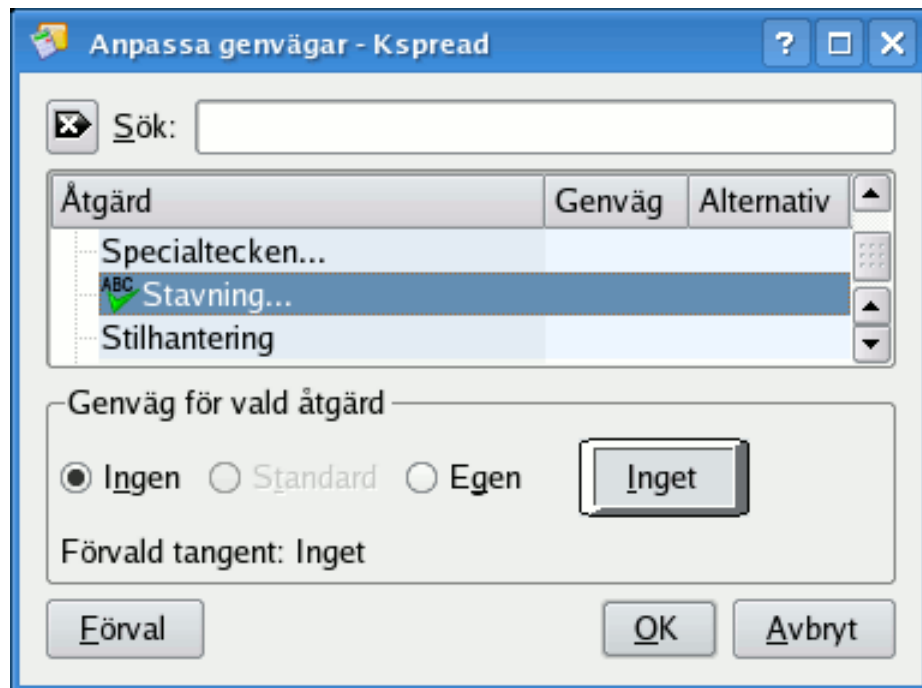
Anpassa genvägar - Kspread

Sök:

| Åtgärd | Genväg | Alternativ |
|---|---|---|
| Specialtecken... | | |
| ABC Stavning... | | |
| Stilhantering | | |

Genväg för vald åtgärd

Ingen Standard Egen Inget

Förvald tangent: Inget

Förval OK Avbryt